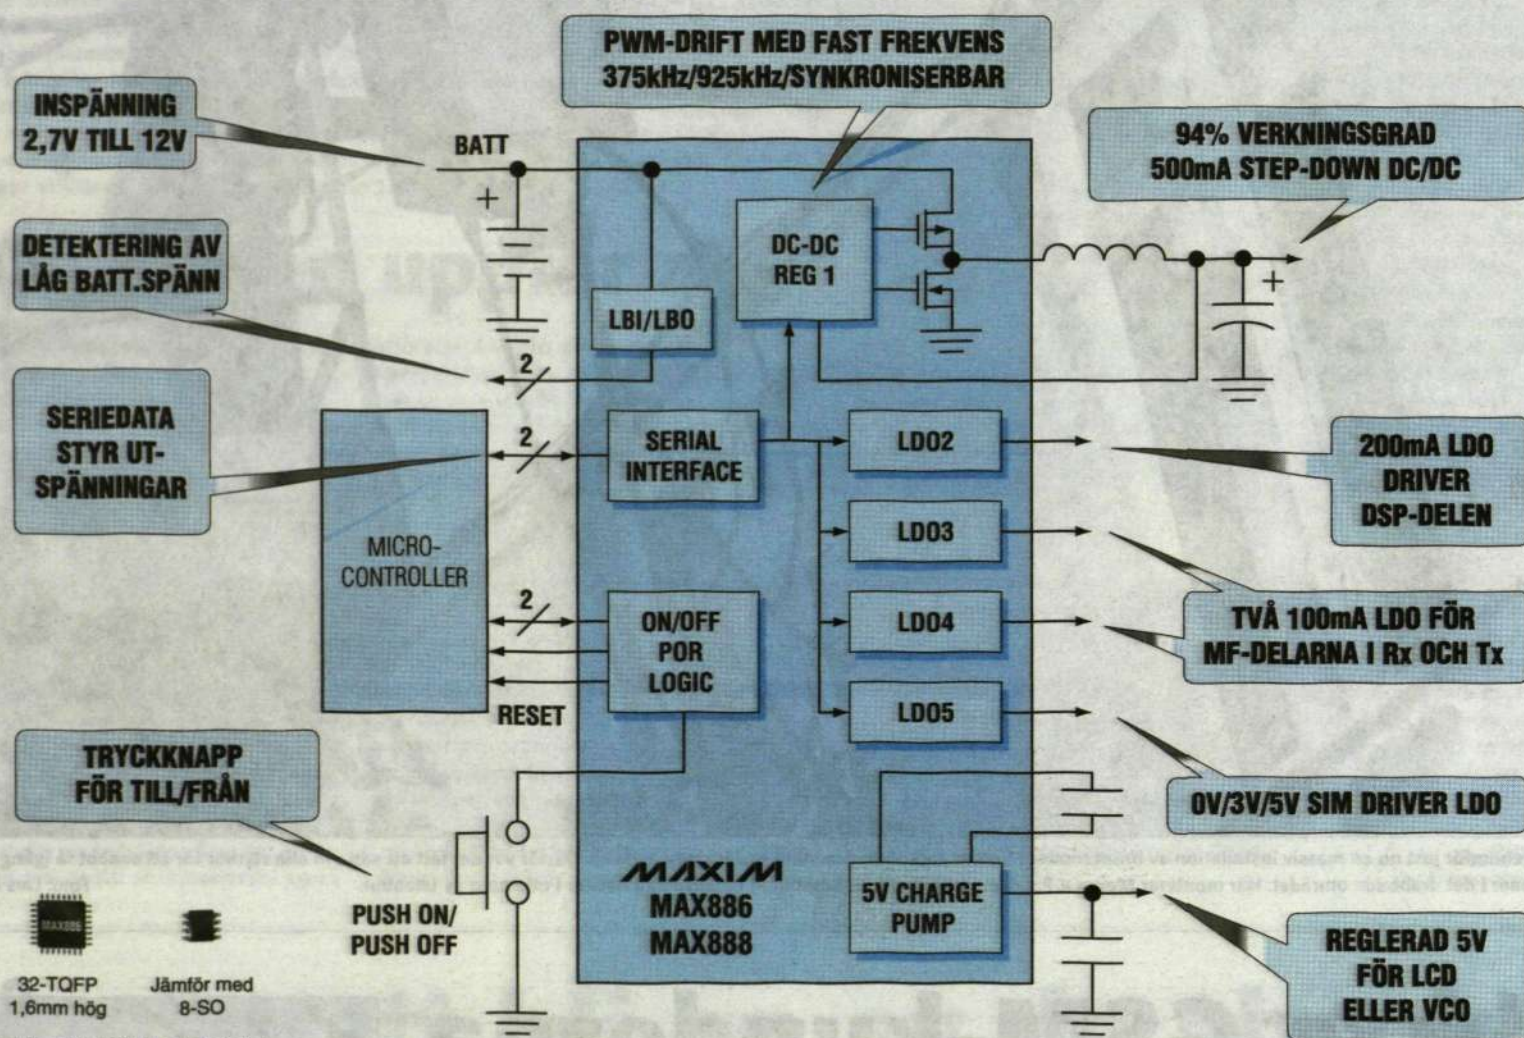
PWM-DRIFT MED FAST FREKVENS
375kHz/925kHz/SYNKRONISERBAR

INSPÄNNING
2,7V TILL 12V

BATT

+

94% VERKNINGSGRAD
500mA STEP-DOWN DC/DC

DETEKTERING AV
LÅG BATT.SPÄNN

DC-DC
REG 1

LBI/LBO

+

2

SERIEDATA
STYR UT-
SPÄNNINGAR

2

SERIAL
INTERFACE

LDO2

200mA LDO
DRIVER
DSP-DELEN

MICRO-
CONTROLLER

LDO3

2

ON/OFF
POR
LOGIC

LDO4

TVÅ 100mA LDO FÖR
MF-DELARNA I Rx OCH Tx

RESET

LDO5

TRYCKKNAPP
FÖR TILL/FRÅN

0V/3V/5V SIM DRIVER LDO

MAXIM
MAX886
MAX888

5V CHARGE
PUMP

PUSH ON/
PUSH OFF

REGLERAD 5V
FÖR LCD
ELLER VCO

32-TQFP
1,6mm hög

Jämför med
8-SO